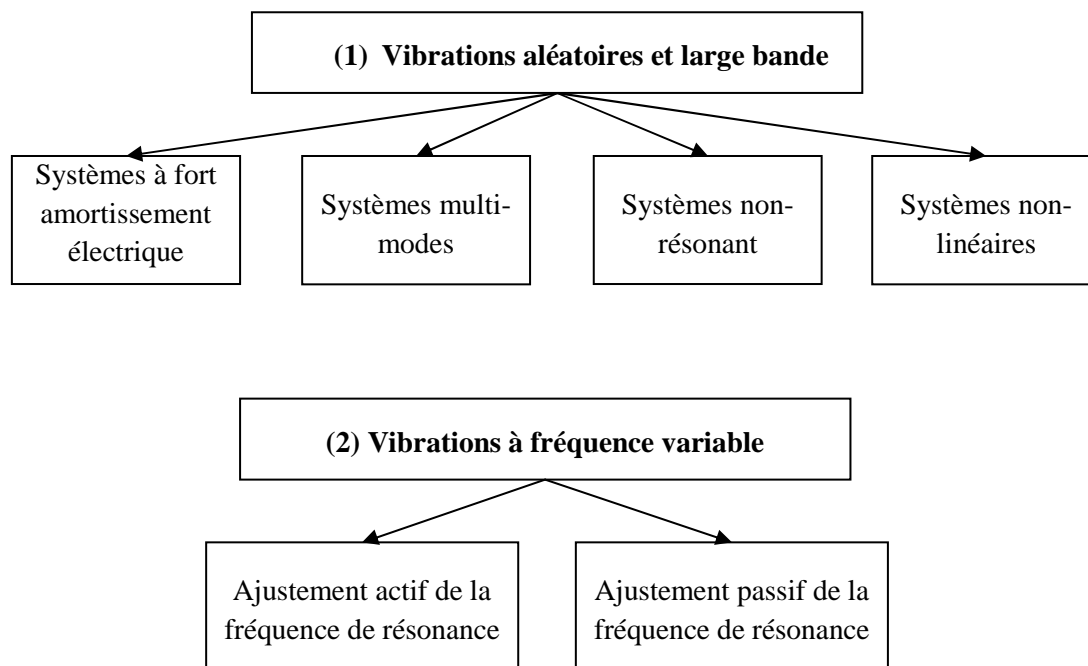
(1) Vibrations aléatoires et large bande

Systèmes à fort amortissement électrique

Systèmes multimodes

Systèmes non-résonant

Systèmes non-linéaires

(2) Vibrations à fréquence variable

Ajustement actif de la fréquence de résonance

Ajustement passif de la fréquence de résonance